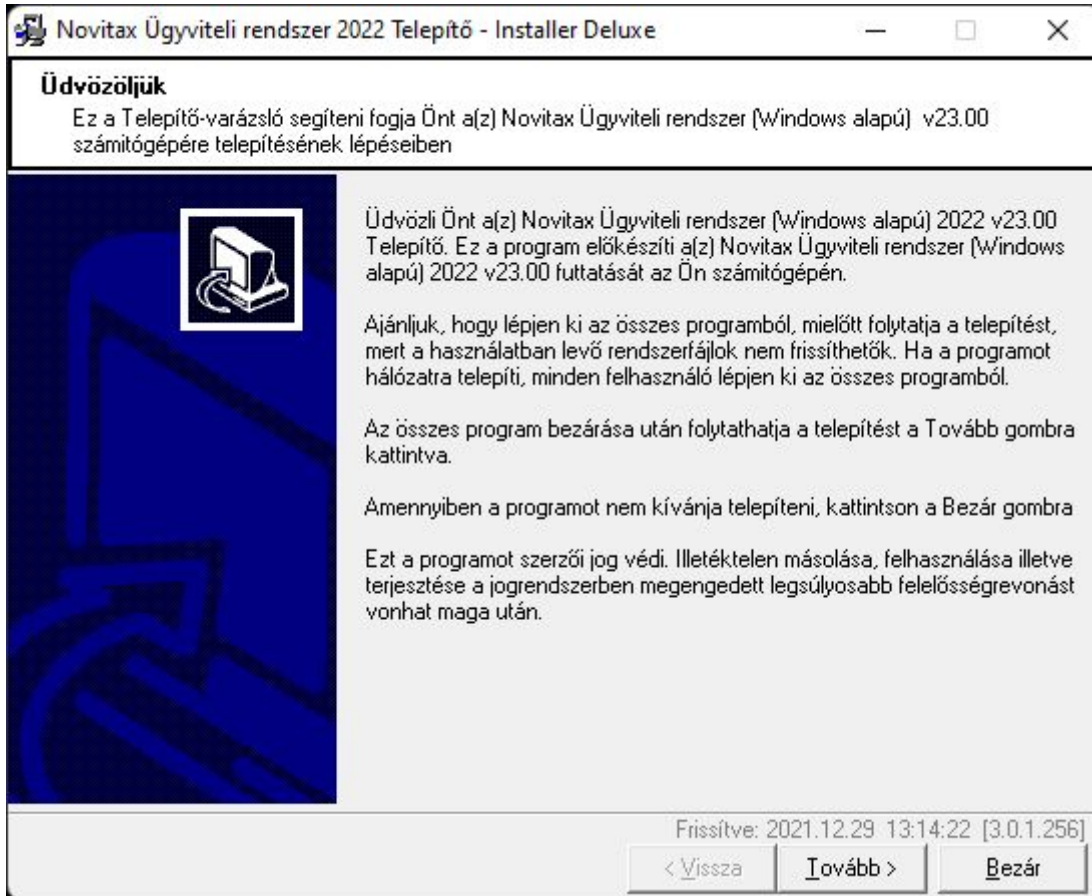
Novitax Ügyviteli rendszer 2022 Telepítő - Installer Deluxe

Üdvözöljük
Ez a Telepítő-varázsló segíteni fogja Önt a(z) Novitax Ügyviteli rendszer (Windows alapú) v23.00 számítógépére telepítésének lépéseiben

Üdvözli Önt a(z) Novitax Ügyviteli rendszer (Windows alapú) 2022 v23.00 Telepítő. Ez a program előkészíti a(z) Novitax Ügyviteli rendszer (Windows alapú) 2022 v23.00 futtatását az Ön számítógépén.

Ajánljuk, hogy lépjen ki az összes programból, mielőtt folytatja a telepítést, mert a használatban levő rendszerfájlok nem frissíthetők. Ha a programot hálózatra telepíti, minden felhasználó lépjen ki az összes programból.

Az összes program bezárása után folytathatja a telepítést a Tovább gombra kattintva.

Amennyiben a programot nem kívánja telepíteni, kattintson a Bezár gombra

Ezt a programot szerzői jog védi. Illetéktelen másolása, felhasználása illetve terjesztése a jogrendszerben megengedett legsúlyosabb felelősségrevonást vonhat maga után.

Frissítve: 2021.12.29 13:14:22 [3.0.1.256]

< Vissza
Tovább >
Bezár